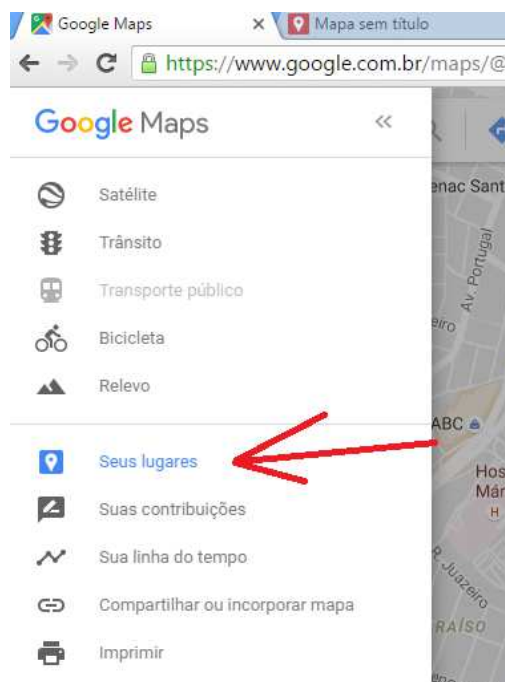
Google Maps ×
Mapa sem título
https://www.google.com.br/maps/@

Google Maps «

Satélite
Trânsito
Transporte público
Bicicleta
Relevo

Seus lugares
Suas contribuições
Sua linha do tempo
Compartilhar ou incorporar mapa
Imprimir

enac Sant
Av. Portugal
eiro
ABC
Hos
Már
H
R. Juazeiro
RAÍSO